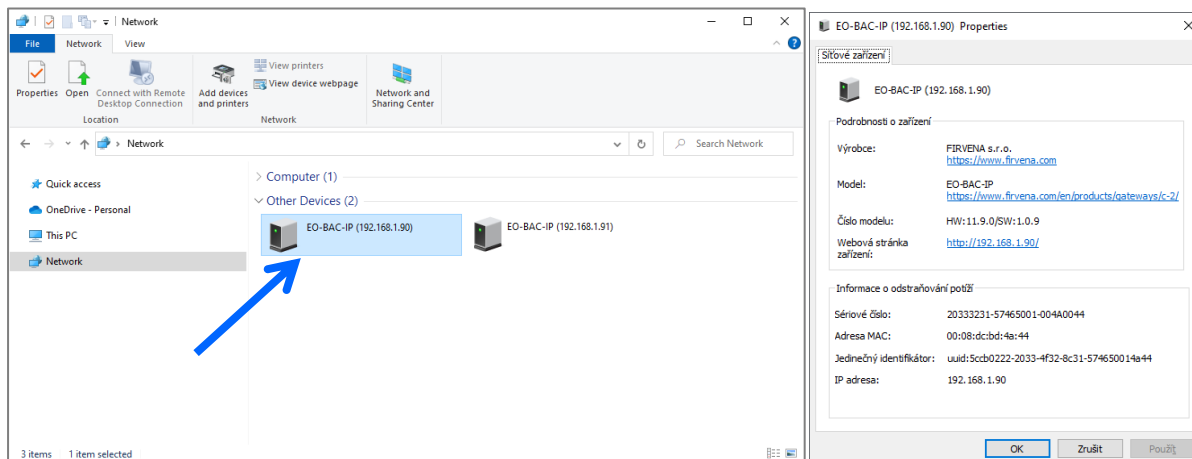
Network

File Network View

Properties Open Connect with Remote Desktop Connection
Location

Add devices and printers
View printers
View device webpage
Network

Network and Sharing Center

Network

Search Network

Quick access
OneDrive - Personal
This PC
Network

Computer (1)
Other Devices (2)

EO-BAC-IP (192.168.1.90)
EO-BAC-IP (192.168.1.91)

3 items 1 item selected

EO-BAC-IP (192.168.1.90) Properties

Síťové zařízení

EO-BAC-IP (192.168.1.90)

Podrobnosti o zařízení

Výrobce: FIRVENA s.r.o.
https://www.firvena.com

Model: EO-BAC-IP
https://www.firvena.com/en/products/gateways/c-2/

Číslo modelu: HW:11.9.0/SW:1.0.9

Webová stránka zařízení: http://192.168.1.90/

Informace o odstraňování potíží

Sériové číslo: 20333231-57465001-004A0044

Adresa MAC: 00:08:dc:bd:4a:44

Jedinečný identifikátor: uuid:5ccb0222-2033-4f32-8c31-574650014a44

IP adresa: 192.168.1.90

OK Zrušit Použít